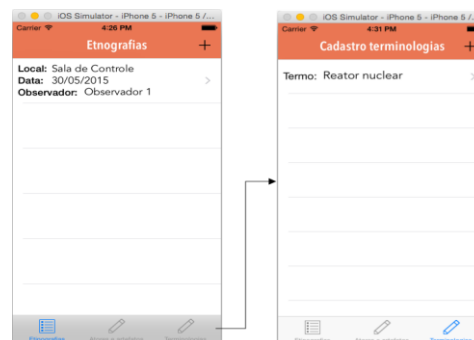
iOS Simulator - iPhone 5 - iPhone 5 /...

Carrier 4:26 PM

Etnografias +

Local: Sala de Controle
Data: 30/05/2015
Observador: Observador 1

Etnografias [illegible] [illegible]

iOS Simulator - iPhone 5 - iPhone 5 /...

Carrier 4:31 PM

Cadastro terminologias +

Termo: Reator nuclear

Etnografias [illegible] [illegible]